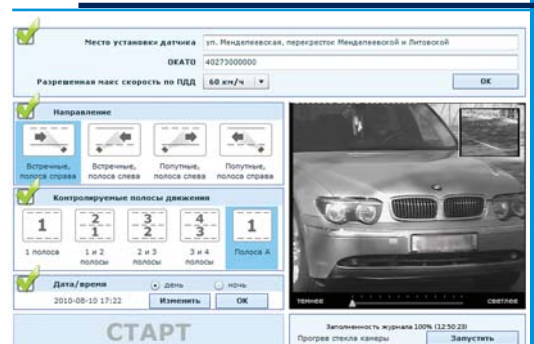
Место установки датчика ул. Менделеевская, перекресток Менделеевской и Литовской

ОКАТО 40273000000

Разрешенная макс скорость по ПДД 60 км/ч

OK

Направление

Встречные, полоса справа

Встречные, полоса слева

Попутные, полоса слева

Попутные, полоса справа

Контролируемые полосы движения

1

1 полоса

2
1

1 и 2 полосы

3
2

2 и 3 полосы

4
3

3 и 4 полосы

1

Полоса А

Дата/время

день

ночь

2010-08-10 17:22

Изменить

OK

темнее

светлее

СТАРТ

Заполненность журнала 100% (12:50:23)

Прогрев стекла камеры

Запустить